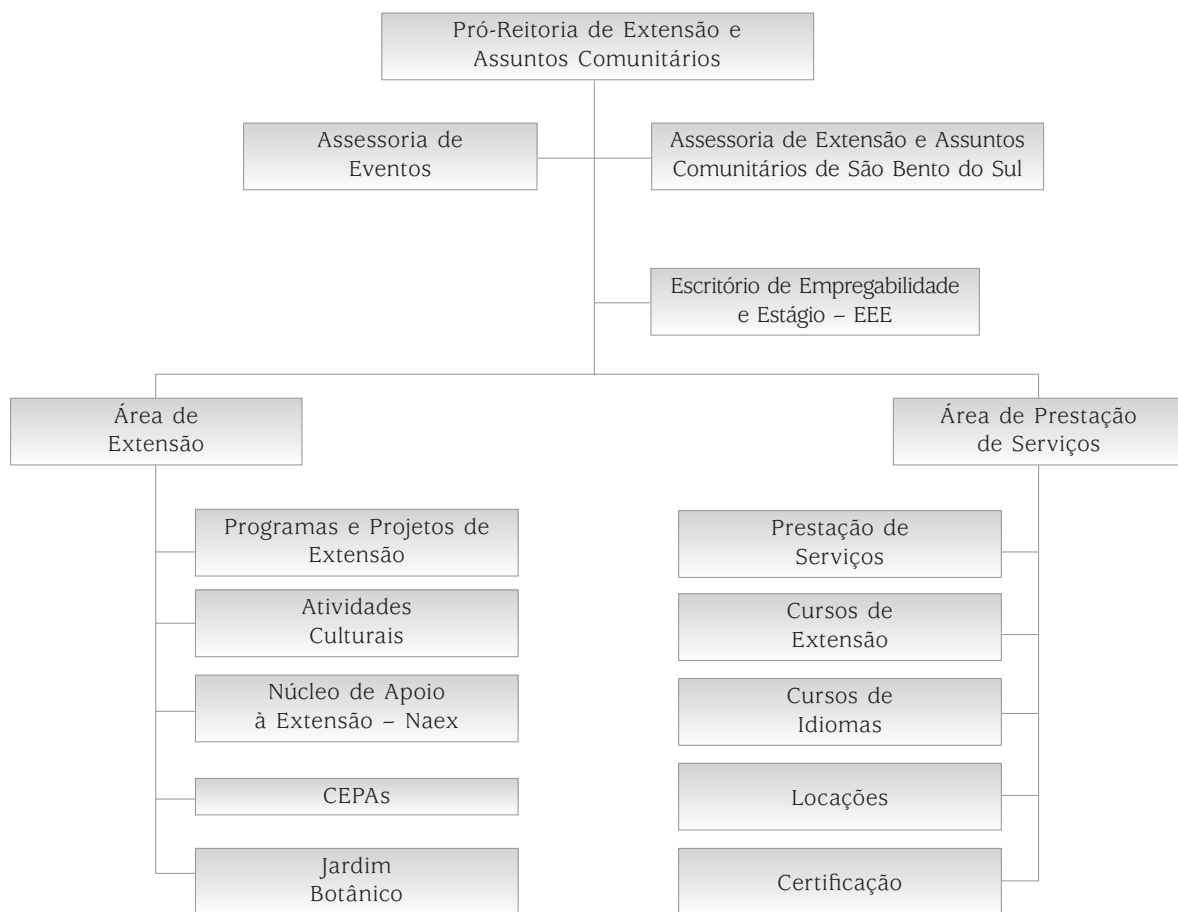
Pró-Reitoria de Extensão e Assuntos Comunitários

Assessoria de Eventos

Assessoria de Extensão e Assuntos Comunitários de São Bento do Sul

Escritório de Empregabilidade e Estágio – EEE

Área de Extensão

Programas e Projetos de Extensão

Atividades Culturais

Núcleo de Apoio à Extensão – Naex

CEPAs

Jardim Botânico

Área de Prestação de Serviços

Prestação de Serviços

Cursos de Extensão

Cursos de Idiomas

Locações

Certificação